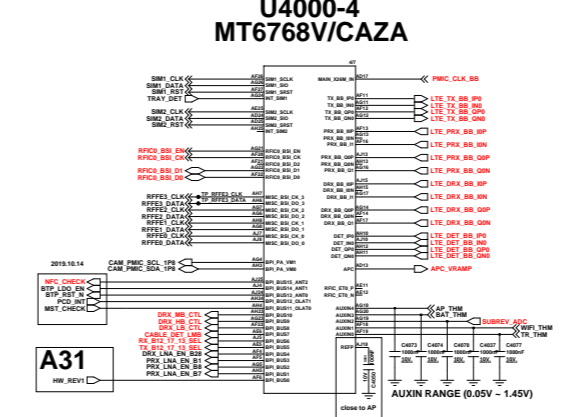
U4000-4
MT6768V/CAZA

SIM1_CLK
SIM1_DATA
SIM1_RST
TRAY_DET
SIM2_CLK
SIM2_DATA
SIM2_RST

RFIC0_BSI_EN
RFIC0_BSI_CK
RFIC0_BSI_D1
RFIC0_BSI_D0

RFFE3_CLK
RFFE3_DATA
RFFE2_CLK
RFFE2_DATA
RFFE1_CLK
RFFE1_DATA
RFFE0_CLK
RFFE0_DATA

TP_RFFE3_CLK
TP_RFFE3_DATA

2019.10.14
CAM_PMIC_SCL_1P8
CAM_PMIC_SDA_1P8

NFC_CHECK
BTP_LDO_EN
BTP_RST_N
PCD_INT
MST_CHECK

DRX_MB_CTL
DRX_HB_CTL
DRX_LB_CTL
CABLE_DET_LMB
RX_B12_17_13_SEL
TX_B12_17_13_SEL
DRX_LNA_EN_B28
PRX_LNA_EN_B1
PRX_LNA_EN_B3
PRX_LNA_EN_B7

A31
HW_REV1

SIM1_SCLK
SIM1_SIO
SIM1_SRST
INT_SIM1
SIM2_SCLK
SIM2_SIO
SIM2_SRST
INT_SIM2
RFIC0_BSI_EN
RFIC0_BSI_CK
RFIC0_BSI_D2
RFIC0_BSI_D1
RFIC0_BSI_D0
MISC_BSI_CK_3
MISC_BSI_DO_3
MISC_BSI_CK_2
MISC_BSI_DO_2
MISC_BSI_CK_1
MISC_BSI_DO_1
MISC_BSI_CK_0
MISC_BSI_DO_0
BPI_PA_VM1
BPI_PA_VM0
BPI_BUS15_ANT2
BPI_BUS14_ANT1
BPI_BUS13_ANT0
BPI_BUS12_OLAT1
BPI_BUS11_OLAT0
BPI_BUS10
BPI_BUS9
BPI_BUS8
BPI_BUS7
BPI_BUS6
BPI_BUS5
BPI_BUS4
BPI_BUS3
BPI_BUS2
BPI_BUS1
BPI_BUS0

MAIN_XO_IN
PMIC_CLK_BB
TX_BB_IP0
TX_BB_IN0
TX_BB_QP0
TX_BB_QN0
LTE_TX_BB_IP0
LTE_TX_BB_IN0
LTE_TX_BB_QP0
LTE_TX_BB_QN0
PRX_BB_I0P
PRX_BB_I0N
LTE_PRX_BB_I0P
LTE_PRX_BB_I0N
PRX_BB_Q0P
PRX_BB_Q0N
LTE_PRX_BB_Q0P
LTE_PRX_BB_Q0N
DRX_BB_I0P
DRX_BB_I0N
LTE_DRX_BB_I0P
LTE_DRX_BB_I0N
DRX_BB_Q0P
DRX_BB_Q0N
LTE_DRX_BB_Q0P
LTE_DRX_BB_Q0N
DET_IP0
DET_IN0
DET_QP0
DET_QN0
LTE_DET_BB_IP0
LTE_DET_BB_IN0
LTE_DET_BB_QP0
LTE_DET_BB_QN0
APC
LTE_VRAMP
RFIC_ET0_P
RFIC_ET0_N
AP_THM
BAT_THM
SUBREV_ADC
WIFI_THM
TR_THM
REFP

C4073 1000nF 10V
C4074 1000nF 10V
C4075 1000nF 10V
C4037 1000nF 10V
C4077 1000nF 10V
C4000 1000nF

AUXIN RANGE (0.05V ~ 1.45V)
close to AP